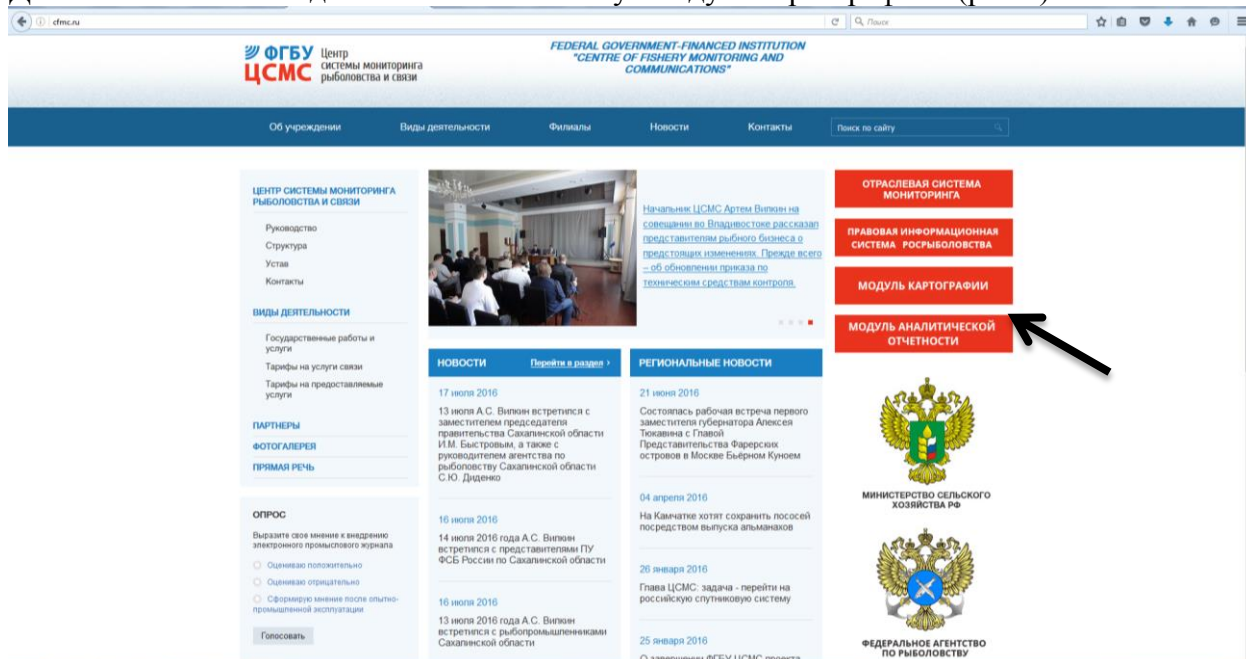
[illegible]

cfmc.ru

Поиск

ФГБУ ЦСМС Центр системы мониторинга рыболовства и связи

FEDERAL GOVERNMENT-FINANCED INSTITUTION "CENTRE OF FISHERY MONITORING AND COMMUNICATIONS"

Об учреждении Виды деятельности Филиалы Новости Контакты Поиск по сайту

ЦЕНТР СИСТЕМЫ МОНИТОРИНГА РЫБОЛОВСТВА И СВЯЗИ

Руководство
Структура
Устав
Контакты

ВИДЫ ДЕЯТЕЛЬНОСТИ

Государственные работы и услуги
Тарифы на услуги связи
Тарифы на предоставляемые услуги

ПАРТНЕРЫ
ФОТОГАЛЕРЕЯ
ПРЯМАЯ РЕЧЬ

ОПРОС

Выразите свое мнение к внедрению электронного промыслового журнала

Оцениваю положительно
Оцениваю отрицательно
Сформирую мнение после опытно-промышленной эксплуатации

Голосовать

Начальник ЦСМС Артем Вилкин на совещании во Владивостоке рассказал представителям рыбного бизнеса о предстоящих изменениях. Прежде всего – об обновлении приказа по техническим средствам контроля.

НОВОСТИ Перейти в раздел ›

17 июля 2016
13 июля А.С. Вилкин встретился с заместителем председателя правительства Сахалинской области И.М. Быстровым, а также с руководителем агентства по рыболовству Сахалинской области С.Ю. Диденко

16 июля 2016
14 июля 2016 года А.С. Вилкин встретился с представителями ПУ ФСБ России по Сахалинской области

16 июля 2016
13 июля 2016 года А.С. Вилкин встретился с рыбопромышленниками Сахалинской области

РЕГИОНАЛЬНЫЕ НОВОСТИ

21 июня 2016
Состоялась рабочая встреча первого заместителя губернатора Алексея Тюкавина с Главой Представительства Фарерских островов в Москве Бьёрном Куноем

04 апреля 2016
На Камчатке хотят сохранить лососей посредством выпуска альманахов

26 января 2016
Глава ЦСМС: задача - перейти на российскую спутниковую систему

25 января 2016
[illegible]

ОТРАСЛЕВАЯ СИСТЕМА МОНИТОРИНГА

ПРАВОВАЯ ИНФОРМАЦИОННАЯ СИСТЕМА РОСРЫБОЛОВСТВА

МОДУЛЬ КАРТОГРАФИИ

МОДУЛЬ АНАЛИТИЧЕСКОЙ ОТЧЕТНОСТИ

МИНИСТЕРСТВО СЕЛЬСКОГО ХОЗЯЙСТВА РФ

ФЕДЕРАЛЬНОЕ АГЕНТСТВО ПО РЫБОЛОВСТВУ